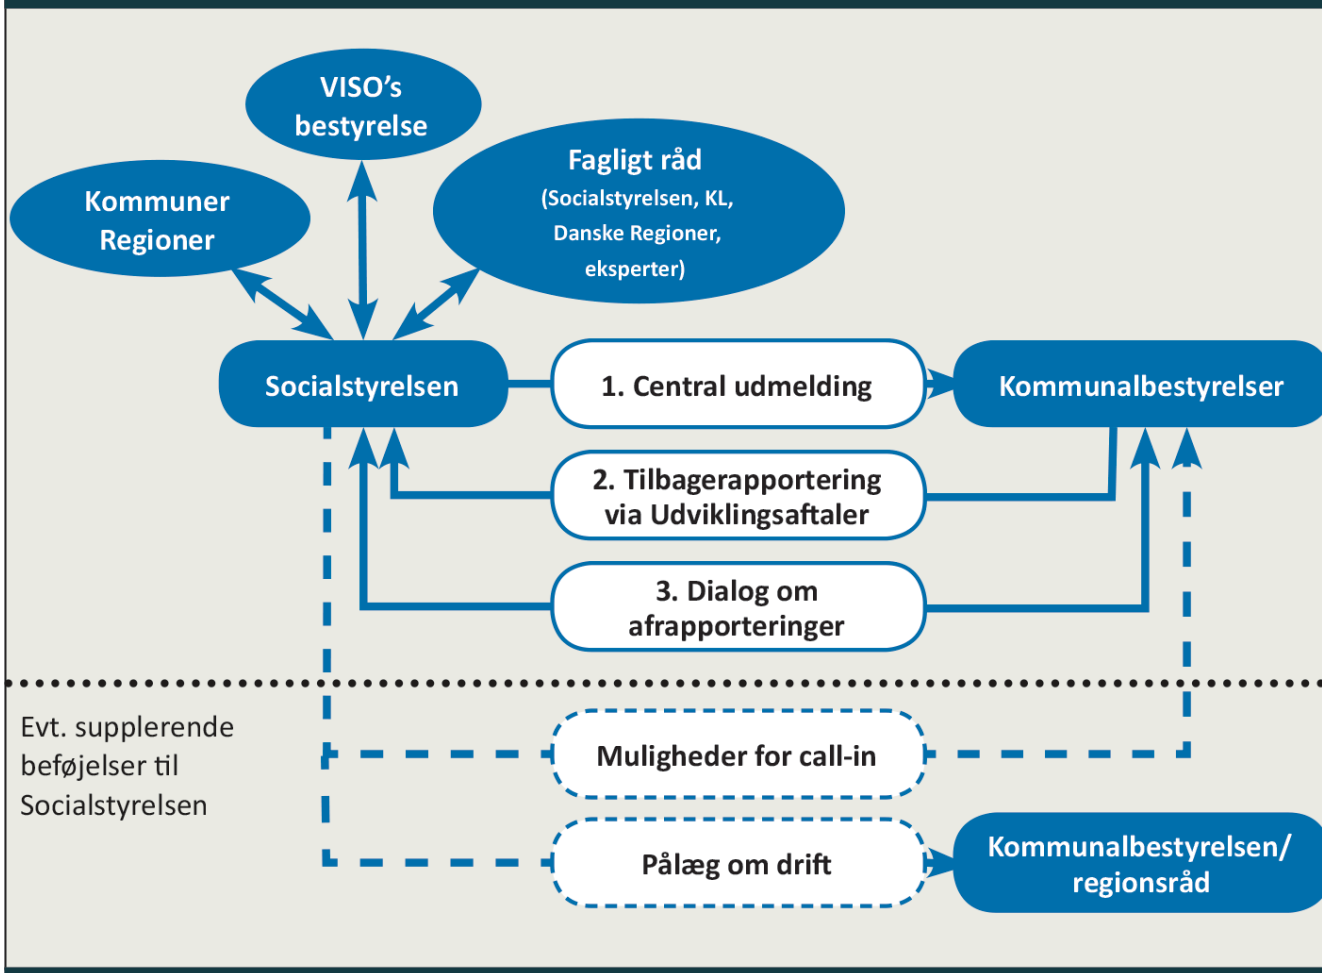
VISO's bestyrelse

Kommuner Regioner

Fagligt råd (Socialstyrelsen, KL, Danske Regioner, eksperter)

Socialstyrelsen

1. Central udmelding

Kommunalbestyrelser

2. Tilbagerapportering via Udviklingsaftaler

3. Dialog om afrapporteringer

Evt. supplerende beføjelser til Socialstyrelsen

Muligheder for call-in

Pålæg om drift

Kommunalbestyrelsen/ regionsråd